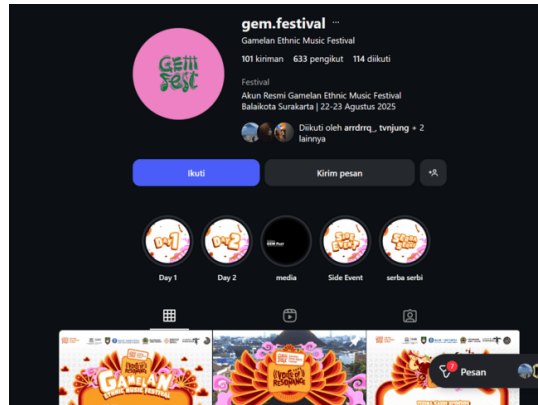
gem.festival ···

Gamelan Ethnic Music Festival

101 kiriman 633 pengikut 114 diikuti

Festival

Akun Resmi Gamelan Ethnic Music Festival Balaikota Surakarta | 22-23 Agustus 2025

Diikuti oleh arrdrrq_, tvnjung + 2 lainnya

Ikuti

Kirim pesan

GEM fest

Day 1

Day 2

media

Side Event

serba serbi

Gamelan Ethnic Music Festival

Pesan

7